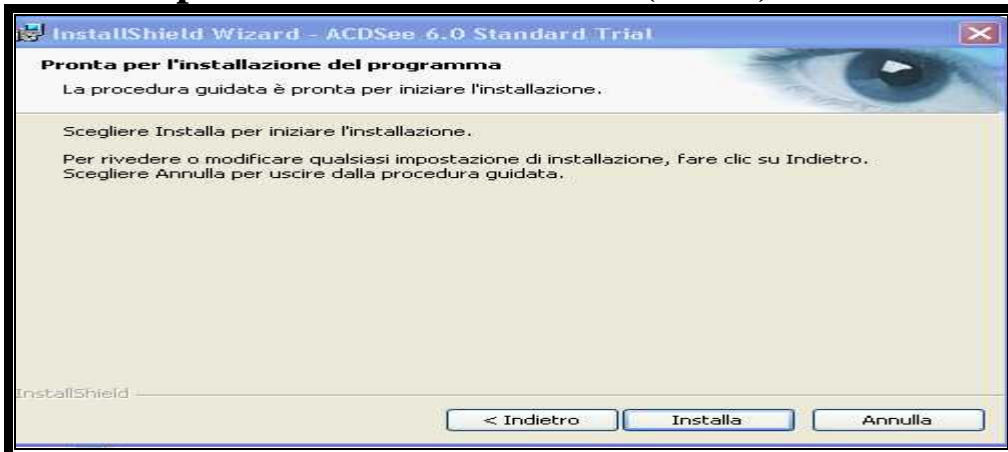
InstallShield Wizard - ACDSee 6.0 Standard Trial

Pronta per l'installazione del programma

La procedura guidata è pronta per iniziare l'installazione.

Scegliere Installa per iniziare l'installazione.

Per rivedere o modificare qualsiasi impostazione di installazione, fare clic su Indietro. Scegliere Annulla per uscire dalla procedura guidata.

InstallShield

< Indietro Installa Annulla